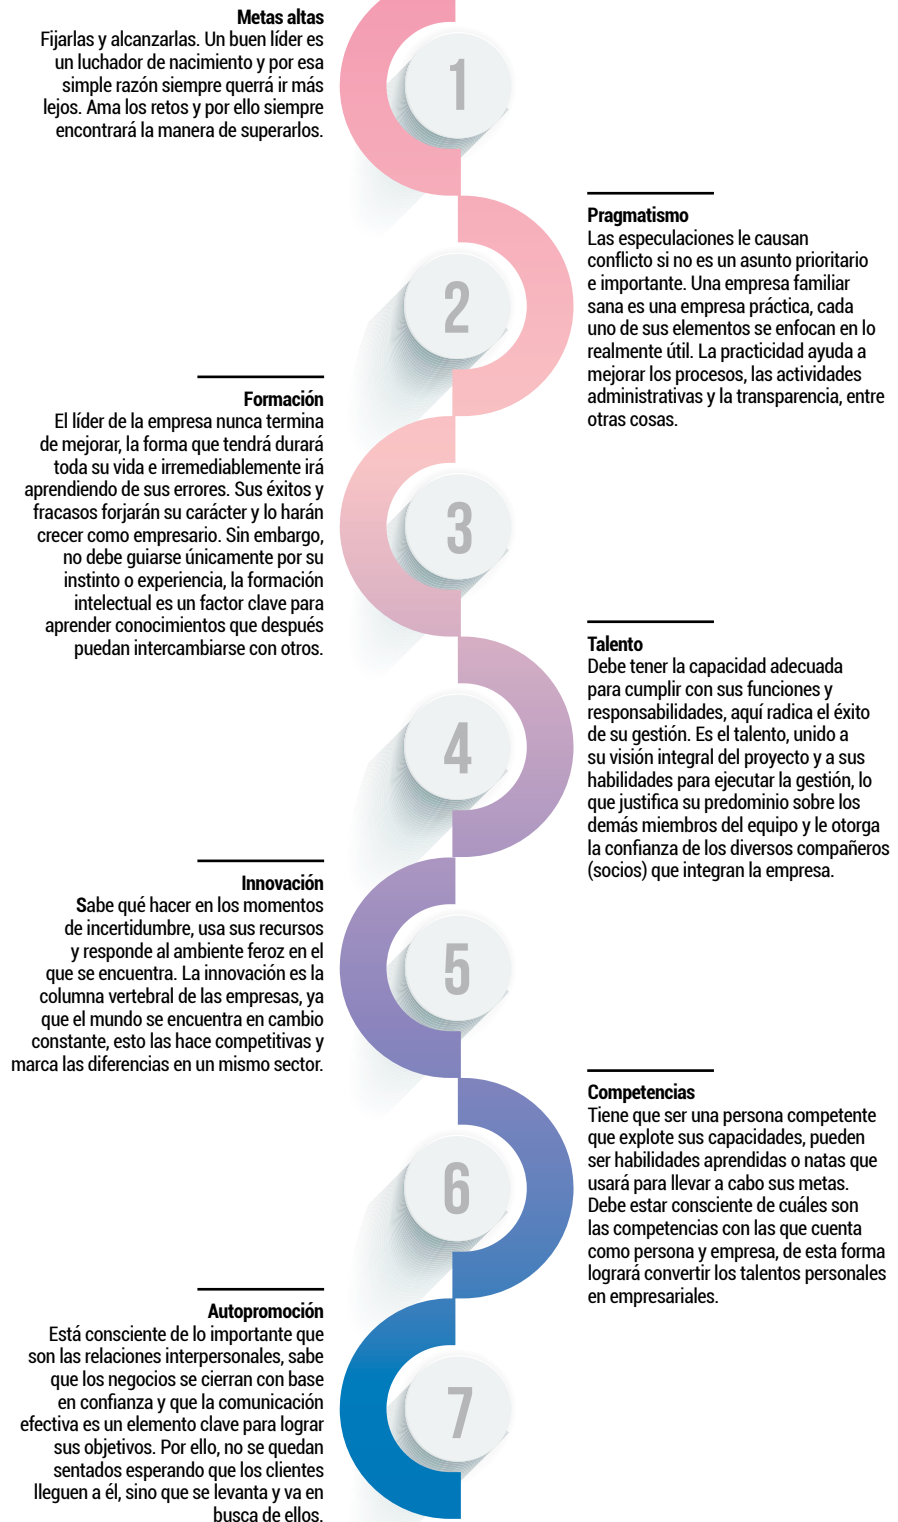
Metas altas
Fijarlas y alcanzarlas. Un buen líder es un luchador de nacimiento y por esa simple razón siempre querrá ir más lejos. Ama los retos y por ello siempre encontrará la manera de superarlos.

1

Pragmatismo
Las especulaciones le causan conflicto si no es un asunto prioritario e importante. Una empresa familiar sana es una empresa práctica, cada uno de sus elementos se enfocan en lo realmente útil. La practicidad ayuda a mejorar los procesos, las actividades administrativas y la transparencia, entre otras cosas.

2

Formación
El líder de la empresa nunca termina de mejorar, la forma que tendrá durará toda su vida e irremediablemente irá aprendiendo de sus errores. Sus éxitos y fracasos forjarán su carácter y lo harán crecer como empresario. Sin embargo, no debe guiarse únicamente por su instinto o experiencia, la formación intelectual es un factor clave para aprender conocimientos que después puedan intercambiarse con otros.

3

Talento
Debe tener la capacidad adecuada para cumplir con sus funciones y responsabilidades, aquí radica el éxito de su gestión. Es el talento, unido a su visión integral del proyecto y a sus habilidades para ejecutar la gestión, lo que justifica su predominio sobre los demás miembros del equipo y le otorga la confianza de los diversos compañeros (socios) que integran la empresa.

4

Innovación
Sabe qué hacer en los momentos de incertidumbre, usa sus recursos y responde al ambiente feroz en el que se encuentra. La innovación es la columna vertebral de las empresas, ya que el mundo se encuentra en cambio constante, esto las hace competitivas y marca las diferencias en un mismo sector.

5

Competencias
Tiene que ser una persona competente que explote sus capacidades, pueden ser habilidades aprendidas o natas que usará para llevar a cabo sus metas. Debe estar consciente de cuáles son las competencias con las que cuenta como persona y empresa, de esta forma logrará convertir los talentos personales en empresariales.

6

Autopromoción
Está consciente de lo importante que son las relaciones interpersonales, sabe que los negocios se cierran con base en confianza y que la comunicación efectiva es un elemento clave para lograr sus objetivos. Por ello, no se quedan sentados esperando que los clientes lleguen a él, sino que se levanta y va en busca de ellos.

7